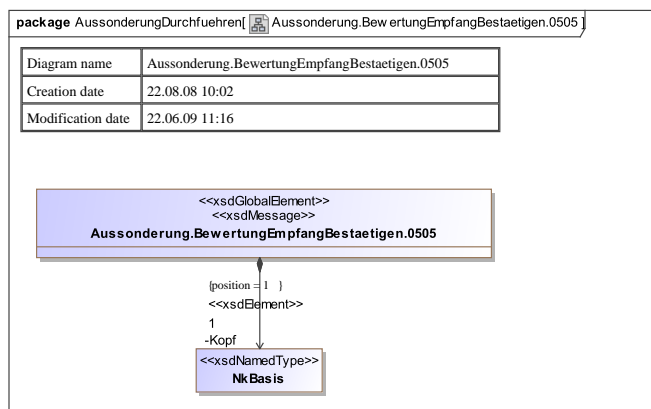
**package** AussonderungDurchfuehren[ Aussonderung.BewertungEmpfangBestaetigen.0505 ]

| Diagram name | Aussonderung.BewertungEmpfangBestaetigen.0505 |
|---|---|
| Creation date | 22.08.08 10:02 |
| Modification date | 22.06.09 11:16 |

<<xsdGlobalElement>>
<<xsdMessage>>
**Aussonderung.BewertungEmpfangBestaetigen.0505**

{position = 1 }
<<xsdElement>>
1
-Kopf

<<xsdNamedType>>
**NkBasis**